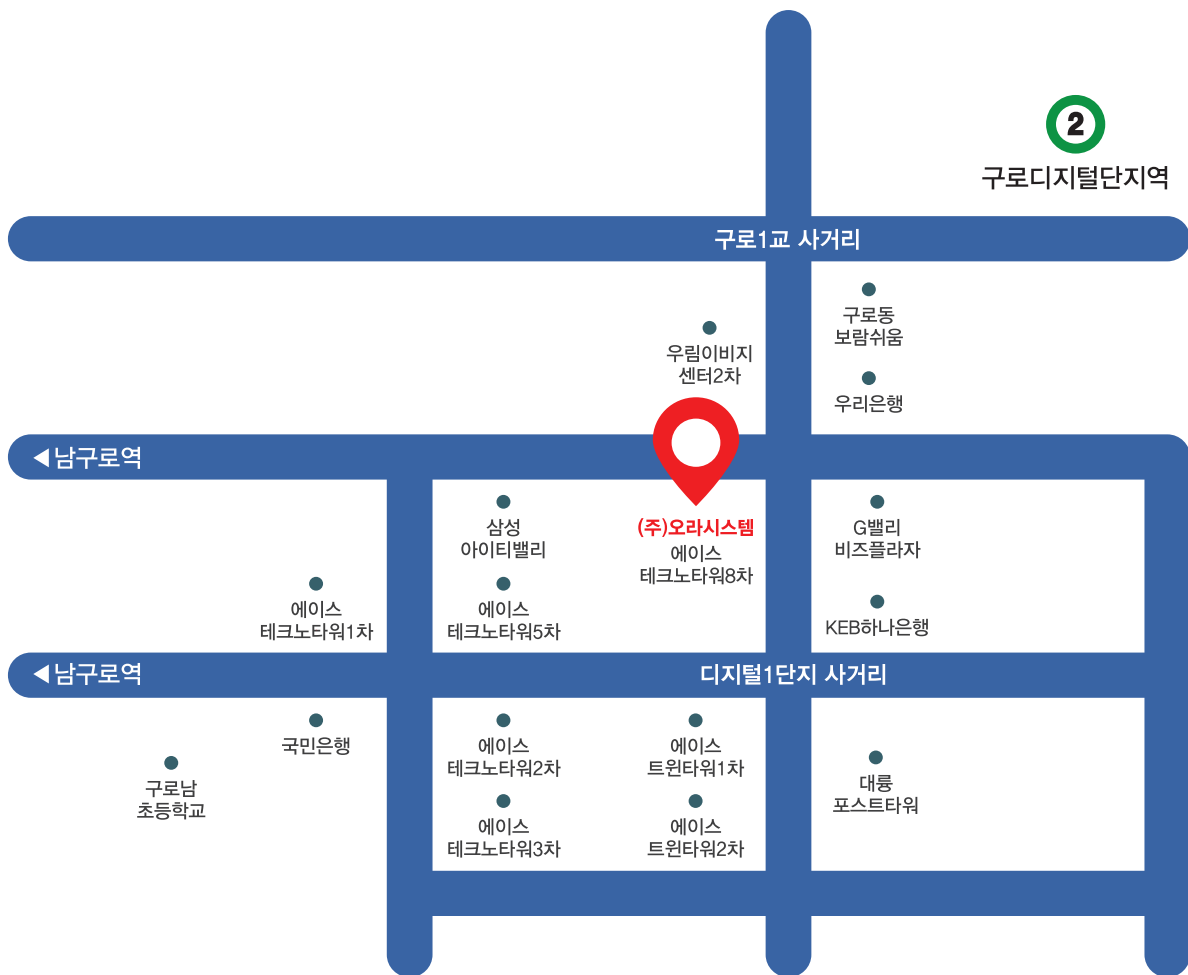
2
구로디지털단지역

구로1교 사거리

구로동
보람쉬움

우림이비지
센터2차

우리은행

◀남구로역

삼성
아이티밸리

(주)오라시스템
에이스
테크노타워8차

G밸리
비즈플라자

에이스
테크노타워1차

에이스
테크노타워5차

KEB하나은행

◀남구로역

디지털1단지 사거리

국민은행

구로남
초등학교

에이스
테크노타워2차

에이스
트윈타워1차

대륭
포스트타워

에이스
테크노타워3차

에이스
트윈타워2차